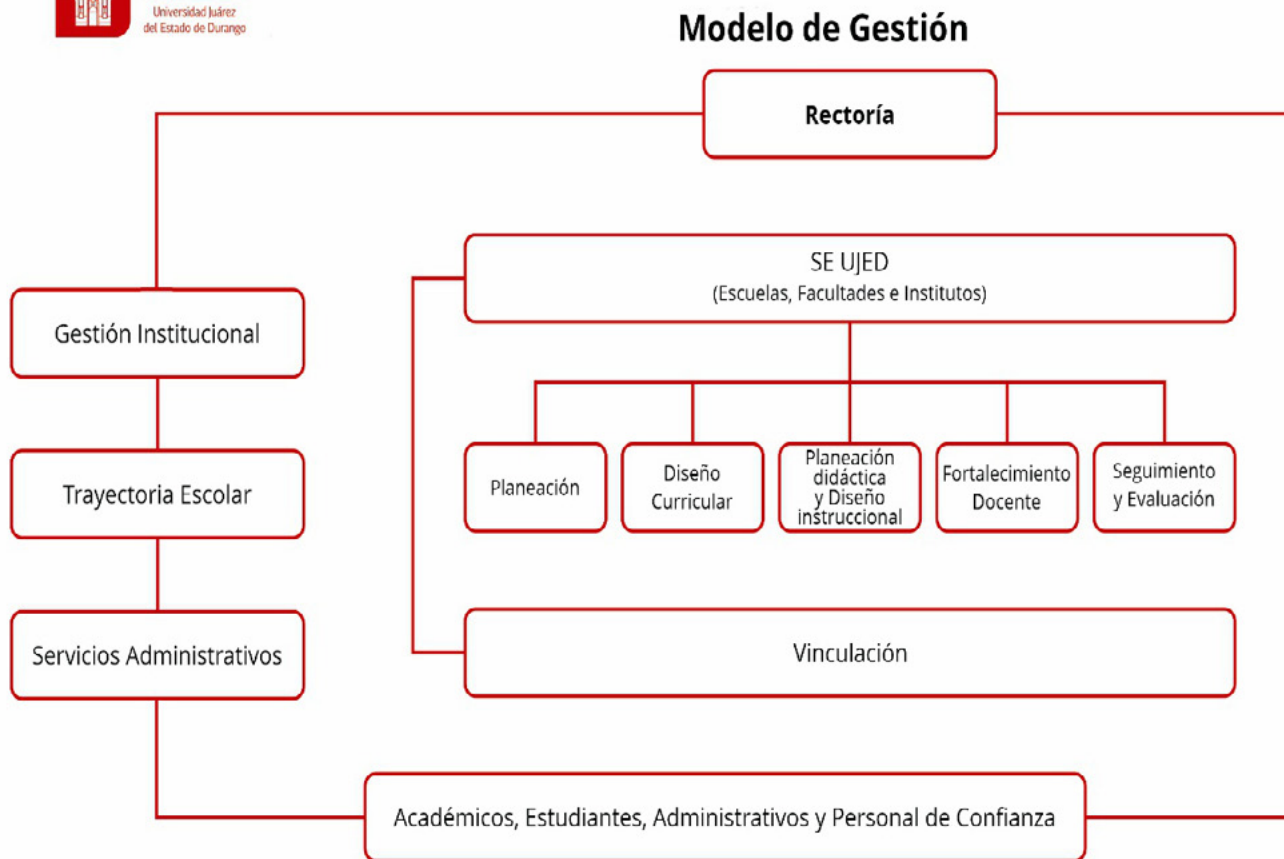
Universidad Juárez del Estado de Durango

Modelo de Gestión

Rectoría

SE UJED
(Escuelas, Facultades e Institutos)

Gestión Institucional

Trayectoria Escolar

Servicios Administrativos

Planeación

Diseño Curricular

Planeación didáctica y Diseño instruccional

Fortalecimiento Docente

Seguimiento y Evaluación

Vinculación

Académicos, Estudiantes, Administrativos y Personal de Confianza